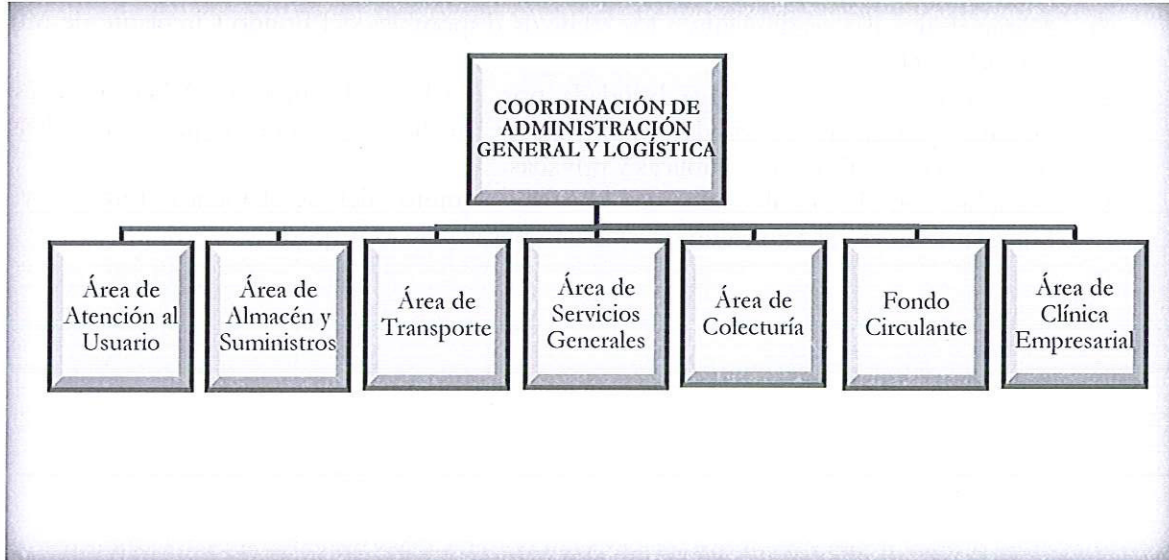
COORDINACIÓN DE ADMINISTRACIÓN GENERAL Y LOGÍSTICA

Área de Atención al Usuario

Área de Almacén y Suministros

Área de Transporte

Área de Servicios Generales

Área de Colecturía

Fondo Circulante

Área de Clínica Empresarial